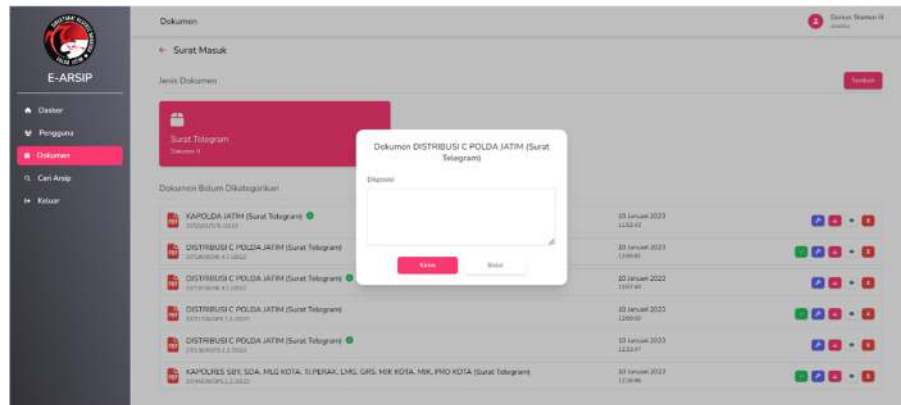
E-ARSIP

Dasbor
Pengguna
Dokumen
Cari Arsip
Keluar

Dokumen

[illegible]

← Surat Masuk

Jenis Dokumen

Tambah

Surat Telegram
Dokumen 6

Dokumen Belum Dikategorikan

KAPOLDA JATIM (Surat Telegram)
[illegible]
10 Januari 2023
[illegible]

DISTRIBUSI C POLDA JATIM (Surat Telegram)
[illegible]
10 Januari 2023
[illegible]

DISTRIBUSI C POLDA JATIM (Surat Telegram)
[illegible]
10 Januari 2023
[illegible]

DISTRIBUSI C POLDA JATIM (Surat Telegram)
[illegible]
10 Januari 2023
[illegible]

DISTRIBUSI C POLDA JATIM (Surat Telegram)
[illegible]
10 Januari 2023
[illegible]

KAPOLRES SBY, SDA, MLG KOTA, TJPERAK, LMG, GRS, MJK KOTA, MJK, PMO KOTA (Surat Telegram)
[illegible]
10 Januari 2023
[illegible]

Dokumen DISTRIBUSI C POLDA JATIM (Surat Telegram)

Disposisi

Kirim
Batal